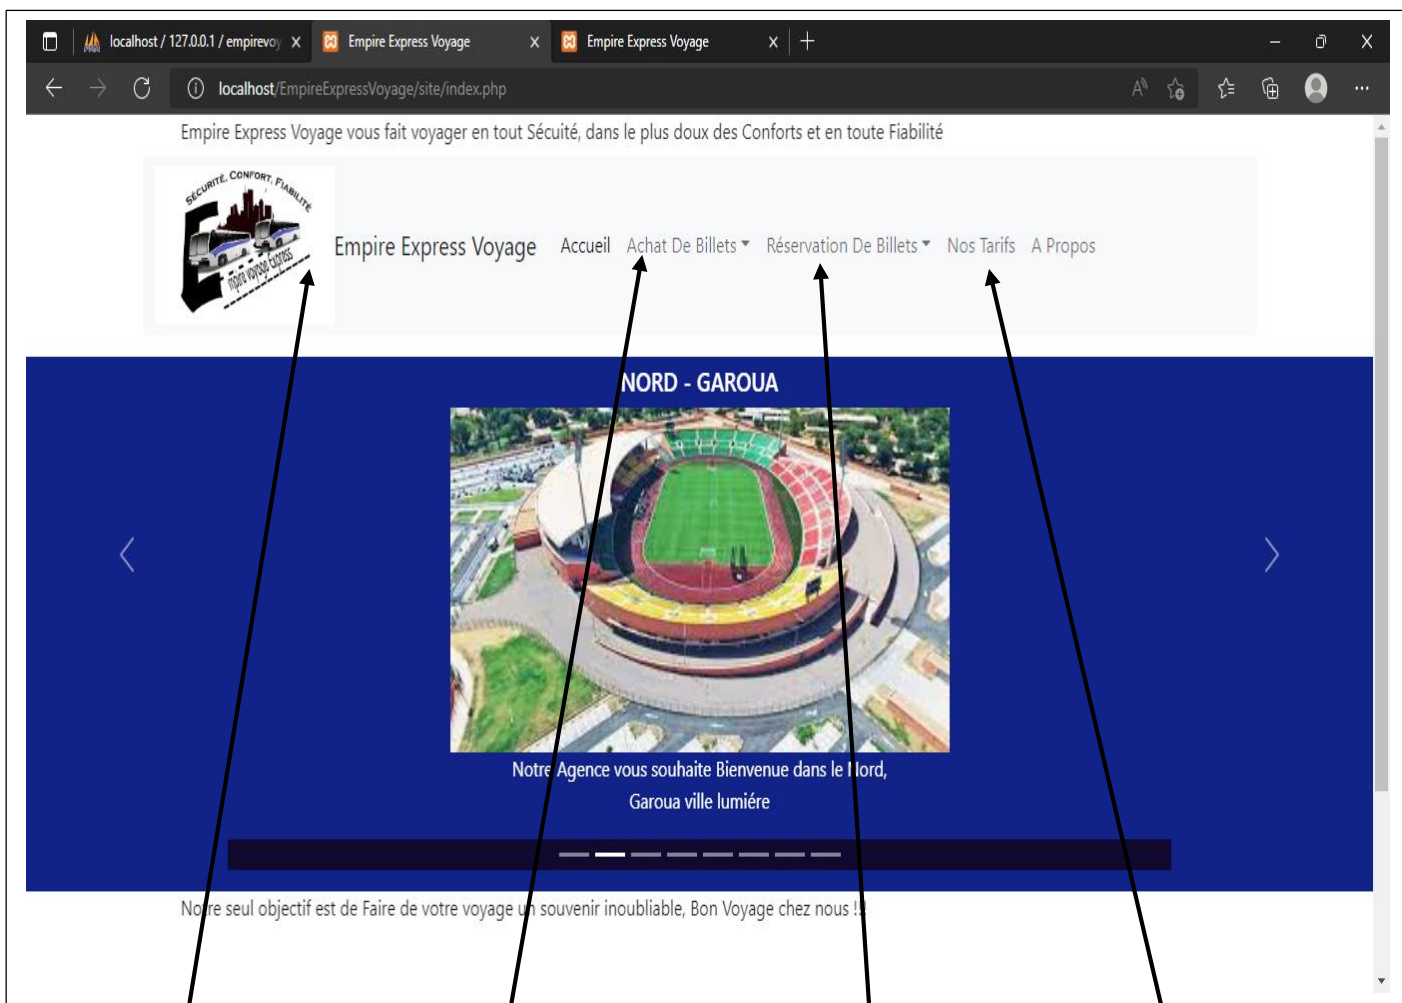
localhost / 127.0.0.1 / empirevoy X
Empire Express Voyage X
Empire Express Voyage X

localhost/EmpireExpressVoyage/site/index.php

Empire Express Voyage vous fait voyager en tout Sécuité, dans le plus doux des Conforts et en toute Fiabilité

SÉCURITÉ, CONFORT, FIABILITÉ
empire voyage express

Empire Express Voyage
Accueil
Achat De Billets
Réservation De Billets
Nos Tarifs
A Propos

NORD - GAROUA

Notre Agence vous souhaite Bienvenue dans le Nord, Garoua ville lumiére

Notre seul objectif est de Faire de votre voyage un souvenir inoubliable, Bon Voyage chez nous !!